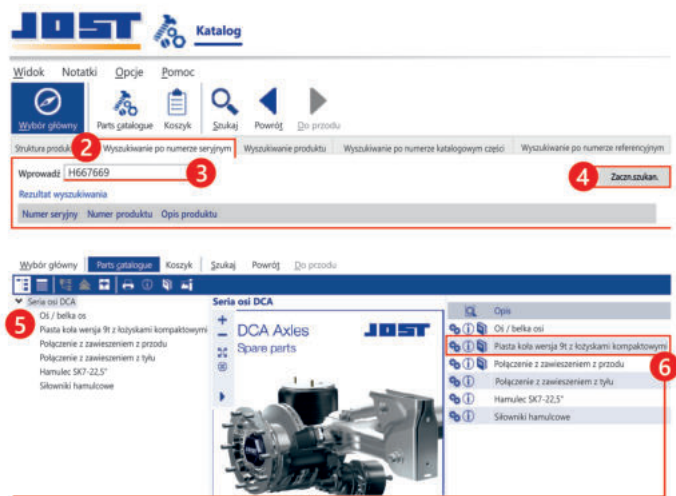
JOST Katalog

Widok Notatki Opcje Pomoc

Wybór główny Parts catalogue Koszyk Szukaj Powrót Do przodu

Struktura produkt 2 Wyszukiwanie po numerze seryjnym Wyszukiwanie produktu Wyszukiwanie po numerze katalogowym części Wyszukiwanie po numerze referencyjnym

Wprowadź H667669 3

4 Zaczn.szukan.

Rezultat wyszukiwania

| Numer seryjny | Numer produktu | Opis produktu |
|---|---|---|

Wybór główny Parts catalogue Koszyk Szukaj Powrót Do przodu

Seria osi DCA
5
Oś / belka os
Piasta koła wersja 9t z łożyskami kompaktowymi
Połączenie z zawieszeniem z przodu
Połączenie z zawieszeniem z tyłu
Hamulec SK7-22,5"
Siłowniki hamulcowe

Seria osi DCA

DCA Axles
Spare parts
JOST

| | Opis |
|---|---|
| | Oś / belka osi |
| | Piasta koła wersja 9t z łożyskami kompaktowymi |
| | Połączenie z zawieszeniem z przodu |
| | Połączenie z zawieszeniem z tyłu |
| | Hamulec SK7-22,5" |
| | Siłowniki hamulcowe |

6